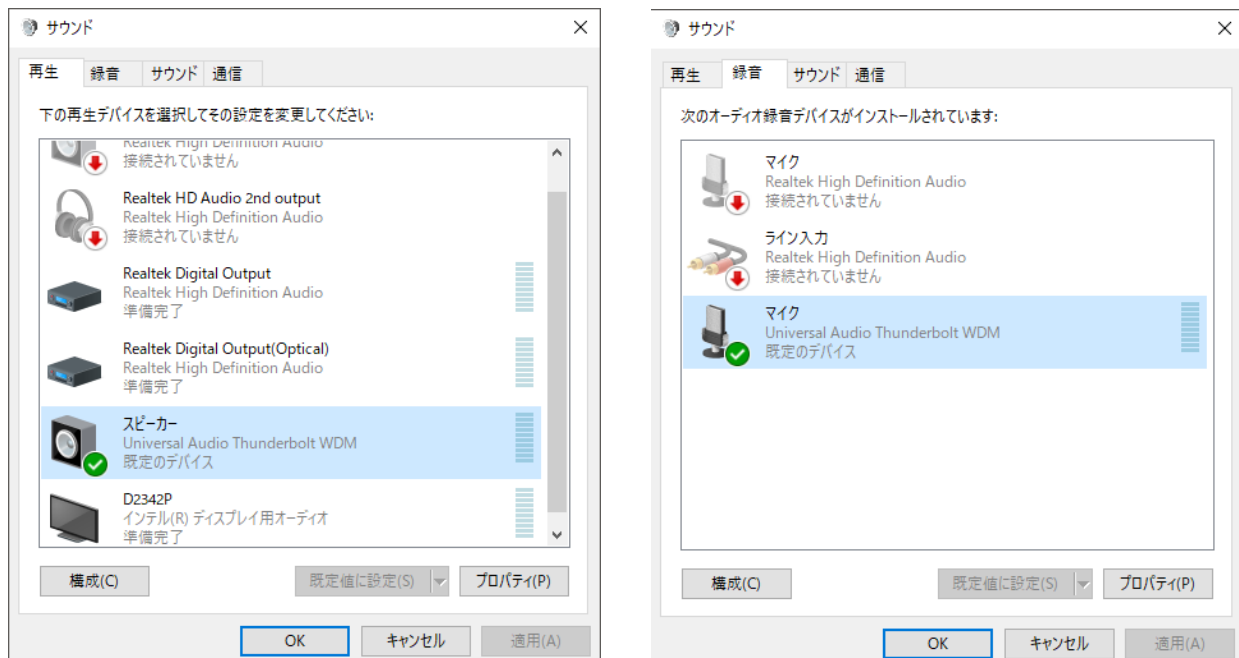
サウンド

再生 録音 サウンド 通信

下の再生デバイスを選択してその設定を変更してください:

Realtek High Definition Audio
接続されていません

Realtek HD Audio 2nd output
Realtek High Definition Audio
接続されていません

Realtek Digital Output
Realtek High Definition Audio
準備完了

Realtek Digital Output(Optical)
Realtek High Definition Audio
準備完了

スピーカー
Universal Audio Thunderbolt WDM
既定のデバイス

D2342P
インテル(R) ディスプレイ用オーディオ
準備完了

構成(C) 既定値に設定(S) プロパティ(P)

OK キャンセル 適用(A)

サウンド

再生 録音 サウンド 通信

次のオーディオ録音デバイスがインストールされています:

マイク
Realtek High Definition Audio
接続されていません

ライン入力
Realtek High Definition Audio
接続されていません

マイク
Universal Audio Thunderbolt WDM
既定のデバイス

構成(C) 既定値に設定(S) プロパティ(P)

OK キャンセル 適用(A)